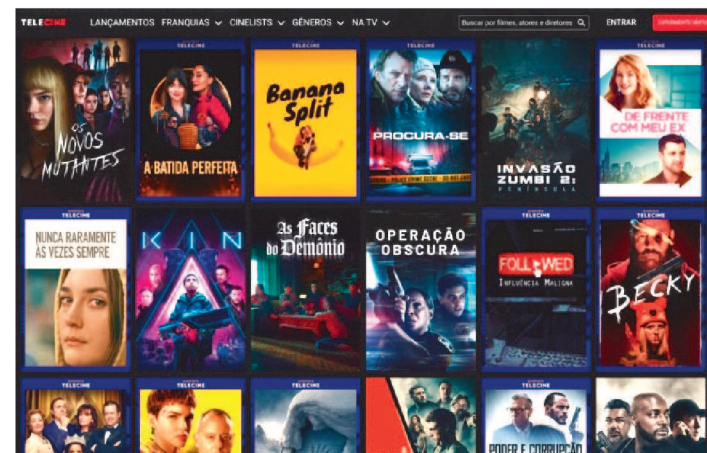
TELECINE LANÇAMENTOS FRANQUIAS CINELISTS GÊNEROS NA TV Buscar por filmes, atores e diretores ENTRAR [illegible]

OS NOVOS MUTANTES

TELECINE
A BATIDA PERFEITA

TELECINE
Banana Split

TELECINE
PROCURA-SE

INVASÃO ZUMBI 2: PENÍNSULA

TELECINE
DE FRENTE COM MEU EX

TELECINE
NUNCA RARAMENTE ÀS VEZES SEMPRE

KIN

As Faces do Demônio

OPERAÇÃO OBSCURA

TELECINE
FOLLOWED
INFLUÊNCIA MALIGNA

TELECINE
BECKY

TELECINE

TELECINE

TELECINE

TELECINE
PODER E CORRUPÇÃO